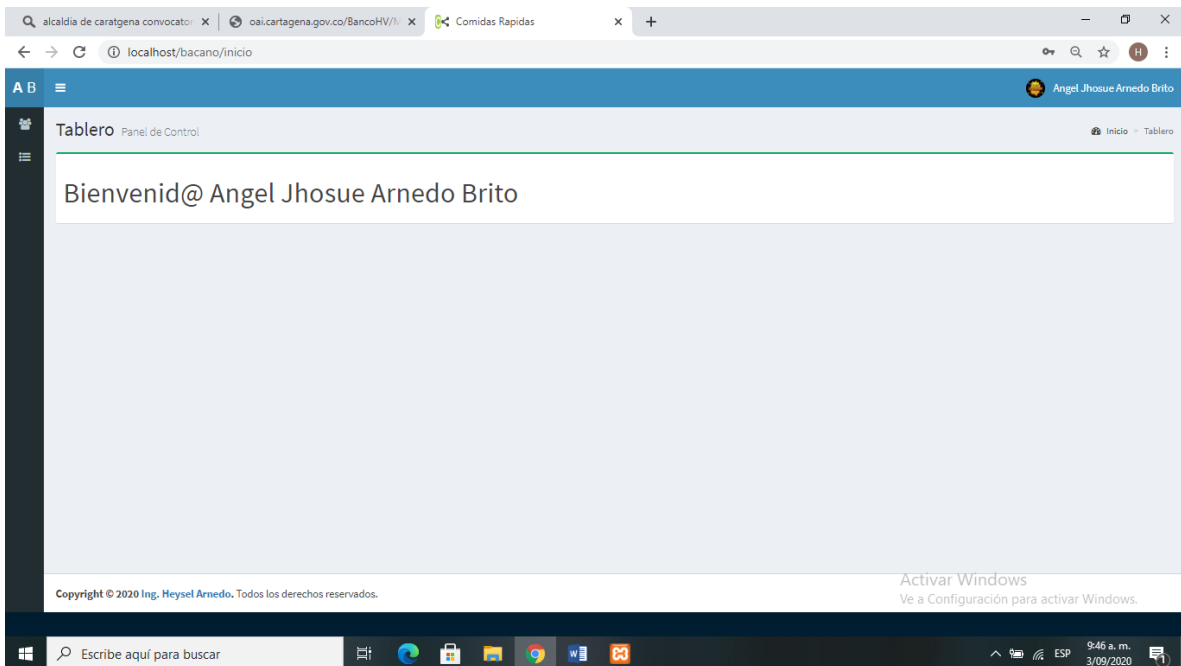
alcaldia de caratgena convocator ×
oai.cartagena.gov.co/BancoHV/M ×
Comidas Rapidas ×
+

localhost/bacano/inicio

H

A B ≡

Angel Jhosue Arnedo Brito

Tablero Panel de Control

Inicio > Tablero

Bienvenid@ Angel Jhosue Arnedo Brito

Copyright © 2020 Ing. Heysel Arnedo. Todos los derechos reservados.

Activar Windows
Ve a Configuración para activar Windows.

Escribe aquí para buscar

ESP 9:46 a. m. 3/09/2020